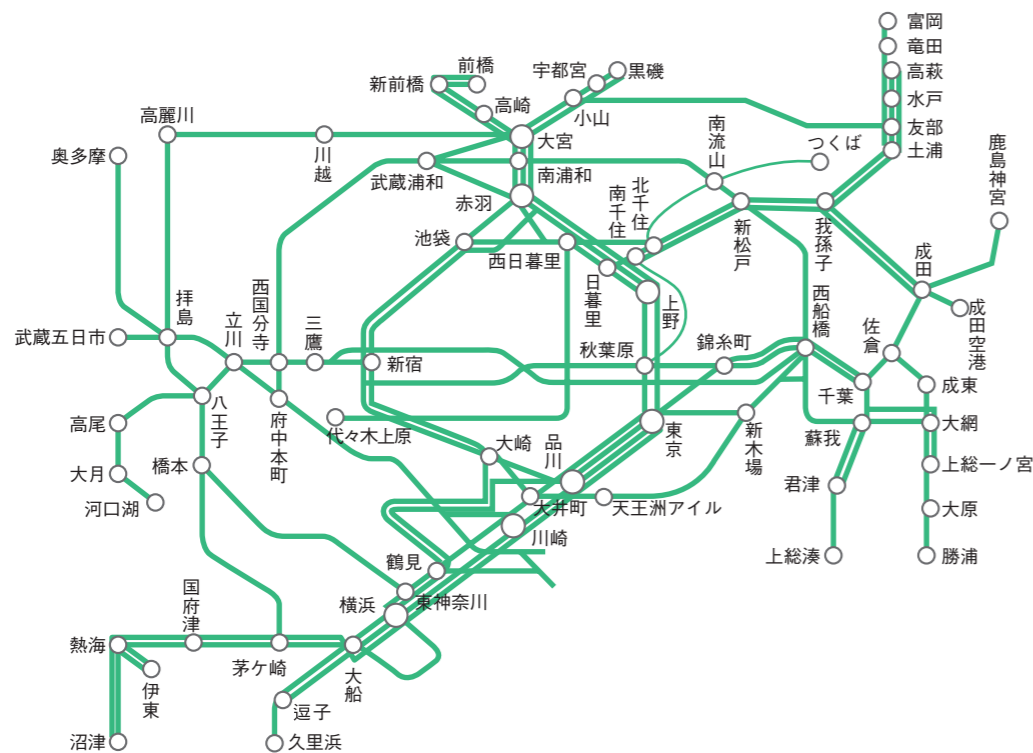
富岡
竜田
高萩
水戸
友部
土浦
前橋
新前橋
宇都宮
黒磯
小山
高崎
高麗川
大宮
川越
つくば
鹿島神宮
奥多摩
武蔵浦和
南浦和
南流山
赤羽
北千住
南千住
新松戸
我孫子
池袋
西日暮里
成田
日暮里
上野
成田空港
拝島
西国分寺
立川
三鷹
西船橋
武蔵五日市
佐倉
新宿
錦糸町
秋葉原
成東
八王子
府中本町
千葉
高尾
代々木上原
東京
新木場
大網
蘇我
大崎
品川
大月
橋本
上総一ノ宮
君津
河口湖
大井町
天王洲アイル
大原
川崎
上総湊
勝浦
鶴見
国府津
横浜
東神奈川
熱海
茅ケ崎
大船
伊東
逗子
沼津
久里浜